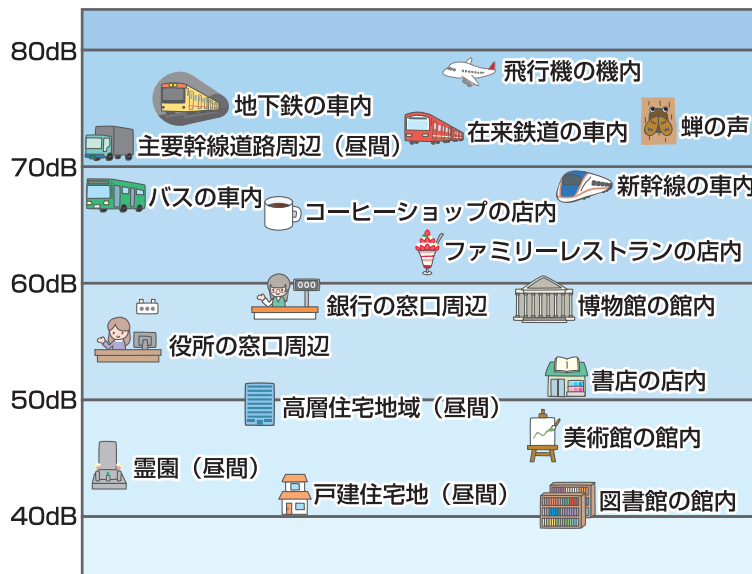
80dB
飛行機の機内
地下鉄の車内
蝉の声
在来鉄道の車内
主要幹線道路周辺（昼間）
70dB
新幹線の車内
バスの車内
コーヒーショップの店内
ファミリーレストランの店内
60dB
000
銀行の窓口周辺
博物館の館内
役所の窓口周辺
書店の店内
50dB
高層住宅地域（昼間）
美術館の館内
霊園（昼間）
戸建住宅地（昼間）
図書館の館内
40dB